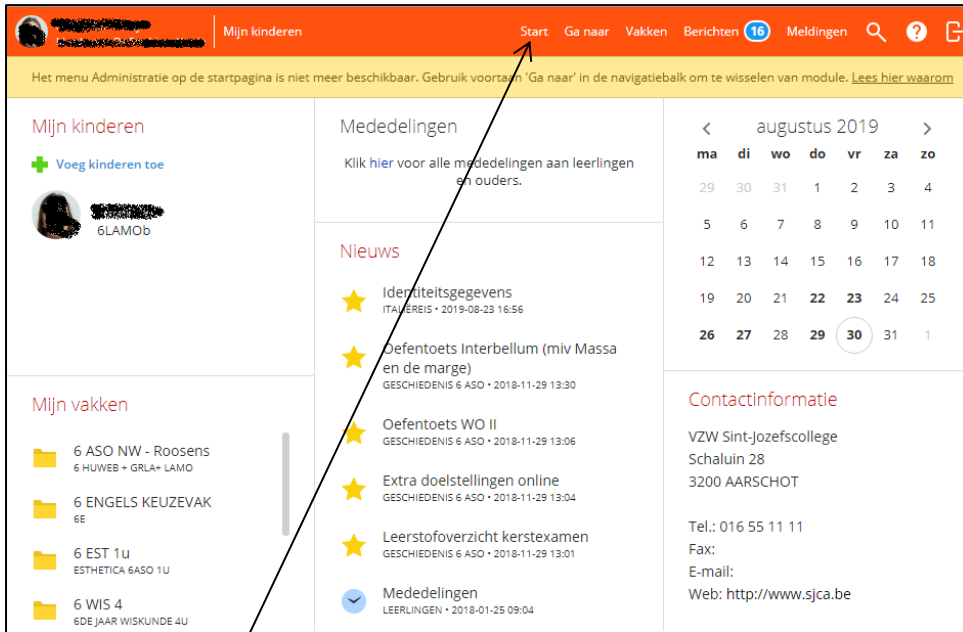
Mijn kinderen | Start | Ga naar | Vakken | Berichten 16 | Meldingen

Het menu Administratie op de startpagina is niet meer beschikbaar. Gebruik voortaan 'Ga naar' in de navigatiebalk om te wisselen van module. Lees hier waarom

Mijn kinderen

Voeg kinderen toe

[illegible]
6LAMOb

Mijn vakken

6 ASO NW - Roosens
6 HUWEB + GRLA+ LAMO

6 ENGELS KEUZEVAK
6E

6 EST 1u
ESTHETICA 6ASO 1U

6 WIS 4
6DE JAAR WISKUNDE 4U

Mededelingen

Klik hier voor alle mededelingen aan leerlingen en ouders.

Nieuws

Identiteitsgegevens
ITALIËREIS • 2019-08-23 16:56

Oefentoets Interbellum (miv Massa en de marge)
GESCHIEDENIS 6 ASO • 2018-11-29 13:30

Oefentoets WO II
GESCHIEDENIS 6 ASO • 2018-11-29 13:06

Extra doelstellingen online
GESCHIEDENIS 6 ASO • 2018-11-29 13:04

Leerstofoverzicht kerstexamen
GESCHIEDENIS 6 ASO • 2018-11-29 13:01

Mededelingen
LEERLINGEN • 2018-01-25 09:04

augustus 2019

| ma | di | wo | do | vr | za | zo |
|---|---|---|---|---|---|---|
| 29 | 30 | 31 | 1 | 2 | 3 | 4 |
| 5 | 6 | 7 | 8 | 9 | 10 | 11 |
| 12 | 13 | 14 | 15 | 16 | 17 | 18 |
| 19 | 20 | 21 | 22 | 23 | 24 | 25 |
| 26 | 27 | 28 | 29 | 30 | 31 | 1 |

Contactinformatie

VZW Sint-Jozefscollege
Schaluin 28
3200 AARSCHOT

Tel.: 016 55 11 11
Fax:
E-mail:
Web: http://www.sjca.be